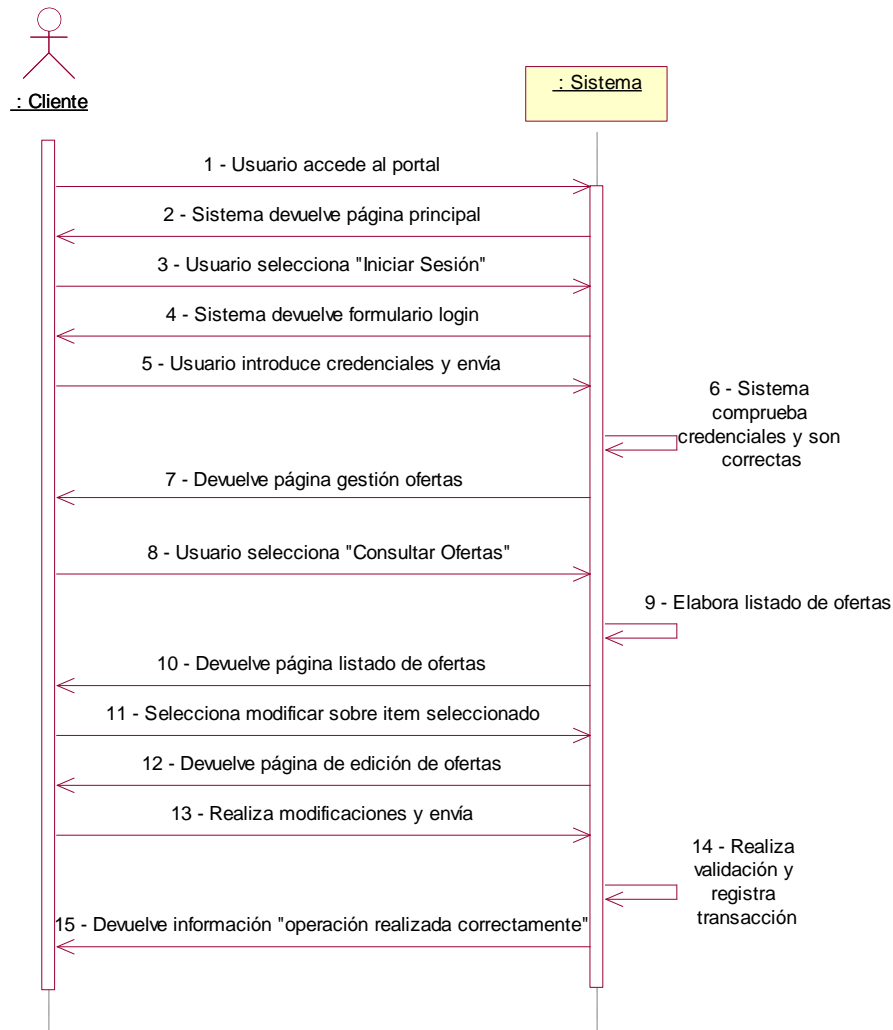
: Cliente

: Sistema

1 - Usuario accede al portal

2 - Sistema devuelve página principal

3 - Usuario selecciona "Iniciar Sesión"

4 - Sistema devuelve formulario login

5 - Usuario introduce credenciales y envía

6 - Sistema comprueba credenciales y son correctas

7 - Devuelve página gestión ofertas

8 - Usuario selecciona "Consultar Ofertas"

9 - Elabora listado de ofertas

10 - Devuelve página listado de ofertas

11 - Selecciona modificar sobre item seleccionado

12 - Devuelve página de edición de ofertas

13 - Realiza modificaciones y envía

14 - Realiza validación y registra transacción

15 - Devuelve información "operación realizada correctamente"